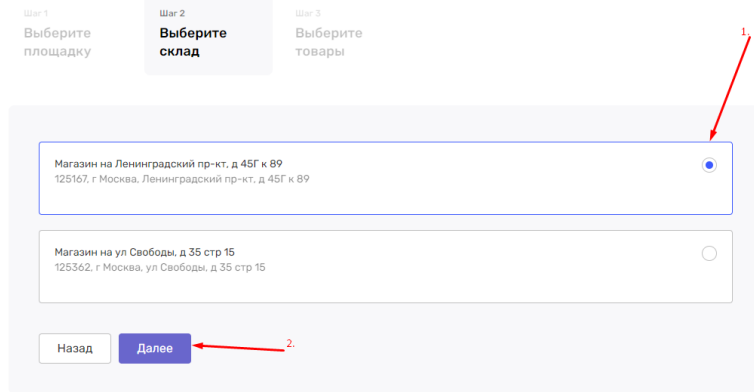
Шаг 1
Выберите площадку

Шаг 2
Выберите склад

Шаг 3
Выберите товары

1.

Магазин на Ленинградский пр-кт, д 45Г к 89
125167, г Москва, Ленинградский пр-кт, д 45Г к 89

Магазин на ул Свободы, д 35 стр 15
125362, г Москва, ул Свободы, д 35 стр 15

Назад

Далее

2.